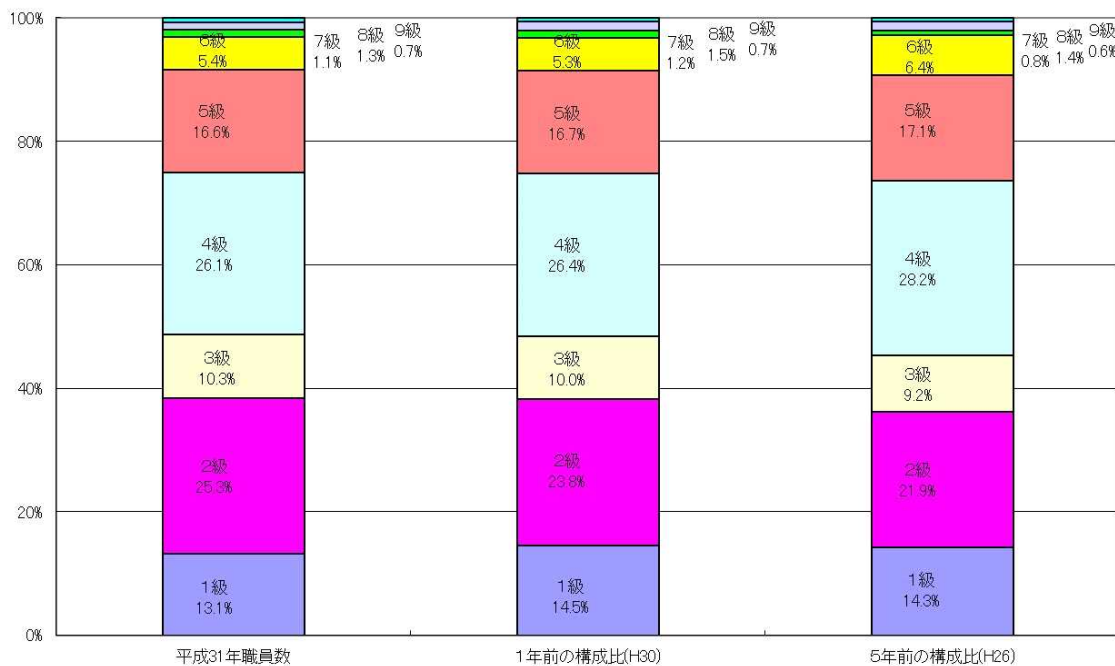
100%
80%
60%
40%
20%
0%

6級
5.4%
7級
1.1%
8級
1.3%
9級
0.7%
5級
16.6%
4級
26.1%
3級
10.3%
2級
25.3%
1級
13.1%
平成31年職員数

6級
5.3%
7級
1.2%
8級
1.5%
9級
0.7%
5級
16.7%
4級
26.4%
3級
10.0%
2級
23.8%
1級
14.5%
1年前の構成比(H30)

6級
6.4%
7級
0.8%
8級
1.4%
9級
0.6%
5級
17.1%
4級
28.2%
3級
9.2%
2級
21.9%
1級
14.3%
5年前の構成比(H26)